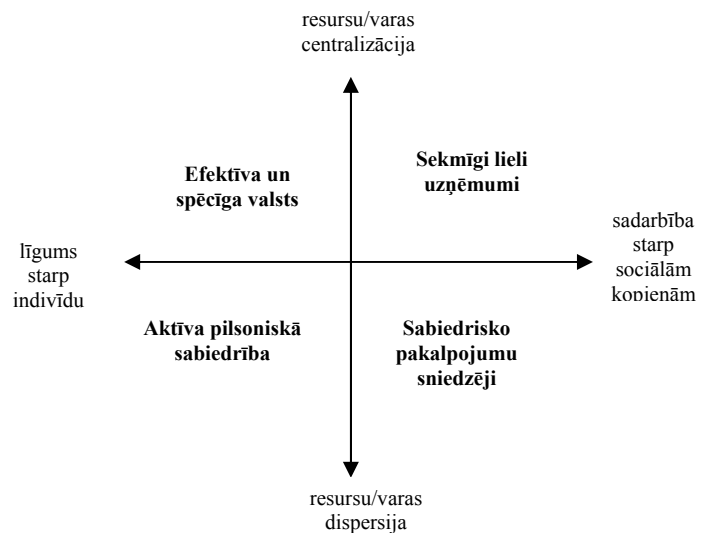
resursu/varas centralizācija

Efektīva un spēcīga valsts

Sekmīgi lieli uzņēmumi

līgums starp indivīdu

sadarbība starp sociālām kopienām

Aktīva pilsoniskā sabiedrība

Sabiedrisko pakalpojumu sniedzēji

resursu/varas dispersija